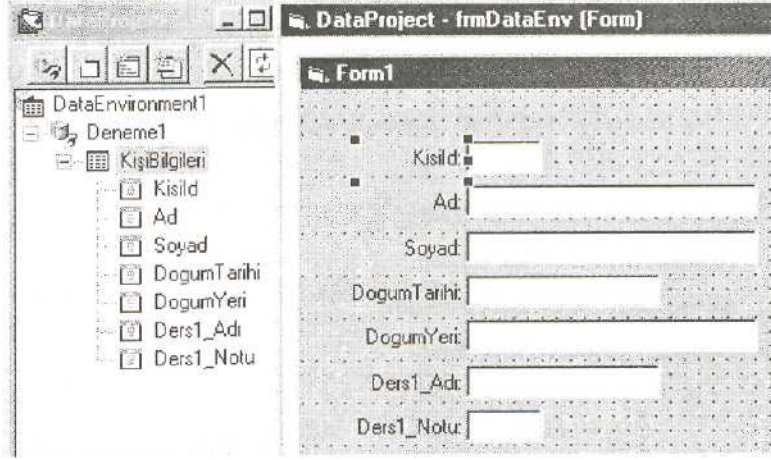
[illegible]

DataProject - frmDataEnv (Form)

Form1

DataEnvironment1
Deneme1
KişiBilgileri
Kisild
Ad
Soyad
DogumTarihi
DogumYeri
Ders1_Adı
Ders1_Notu

Kisild:
Ad:
Soyad:
DogumTarihi:
DogumYeri:
Ders1_Adı:
Ders1_Notu: